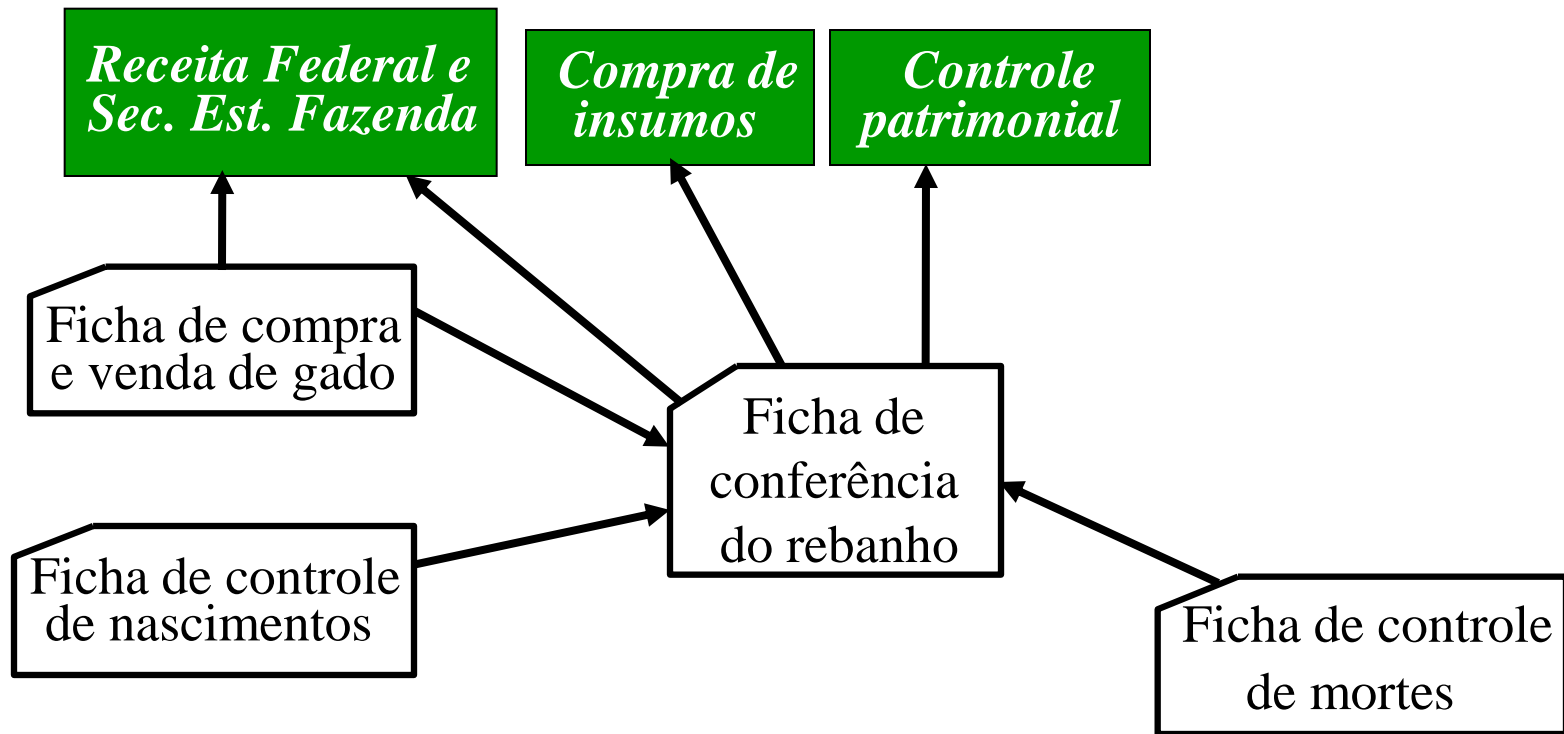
Receita Federal e Sec. Est. Fazenda

Compra de insumos

Controle patrimonial

Ficha de compra e venda de gado

Ficha de conferência do rebanho

Ficha de controle de nascimentos

Ficha de controle de mortes